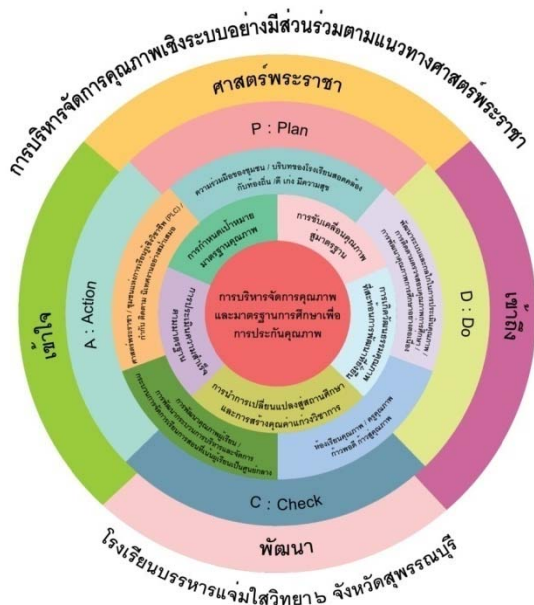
การบริหารจัดการคุณภาพเชิงระบบอย่างมีส่วนร่วมตามแนวทางศาสตร์พระราชา

ศาสตร์พระราชา

P : Plan

ความร่วมมือของชุมชน / บริบทของโรงเรียนสอดคล้องกับท้องถิ่น เด็ก เก่ง มีความสุข

การกำหนดเป้าหมายมาตรฐานคุณภาพ

การขับเคลื่อนคุณภาพสู่มาตรฐาน

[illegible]

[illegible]

การบริหารจัดการคุณภาพและมาตรฐานการศึกษาเพื่อการประกันคุณภาพ

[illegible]

ศาสตร์พระราชา / ชุมชนแห่งการเรียนรู้ทางวิชาชีพ (PLC) / กำกับ ติดตาม นิเทศ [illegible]

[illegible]

การนำการเปลี่ยนแปลงสู่สถานศึกษาและการสร้างคุณค่าแก่ผู้รับบริการ

การพัฒนาคุณภาพผู้เรียน / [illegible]

ห้องเรียนคุณภาพ / ครูคุณภาพ / การพอดี การรู้คุณภาพ

A : Action

D : Do

C : Check

เข้าใจ

เข้าถึง

พัฒนา

โรงเรียนบรรหารแจ่มใสวิทยา ๖ จังหวัดสุพรรณบุรี